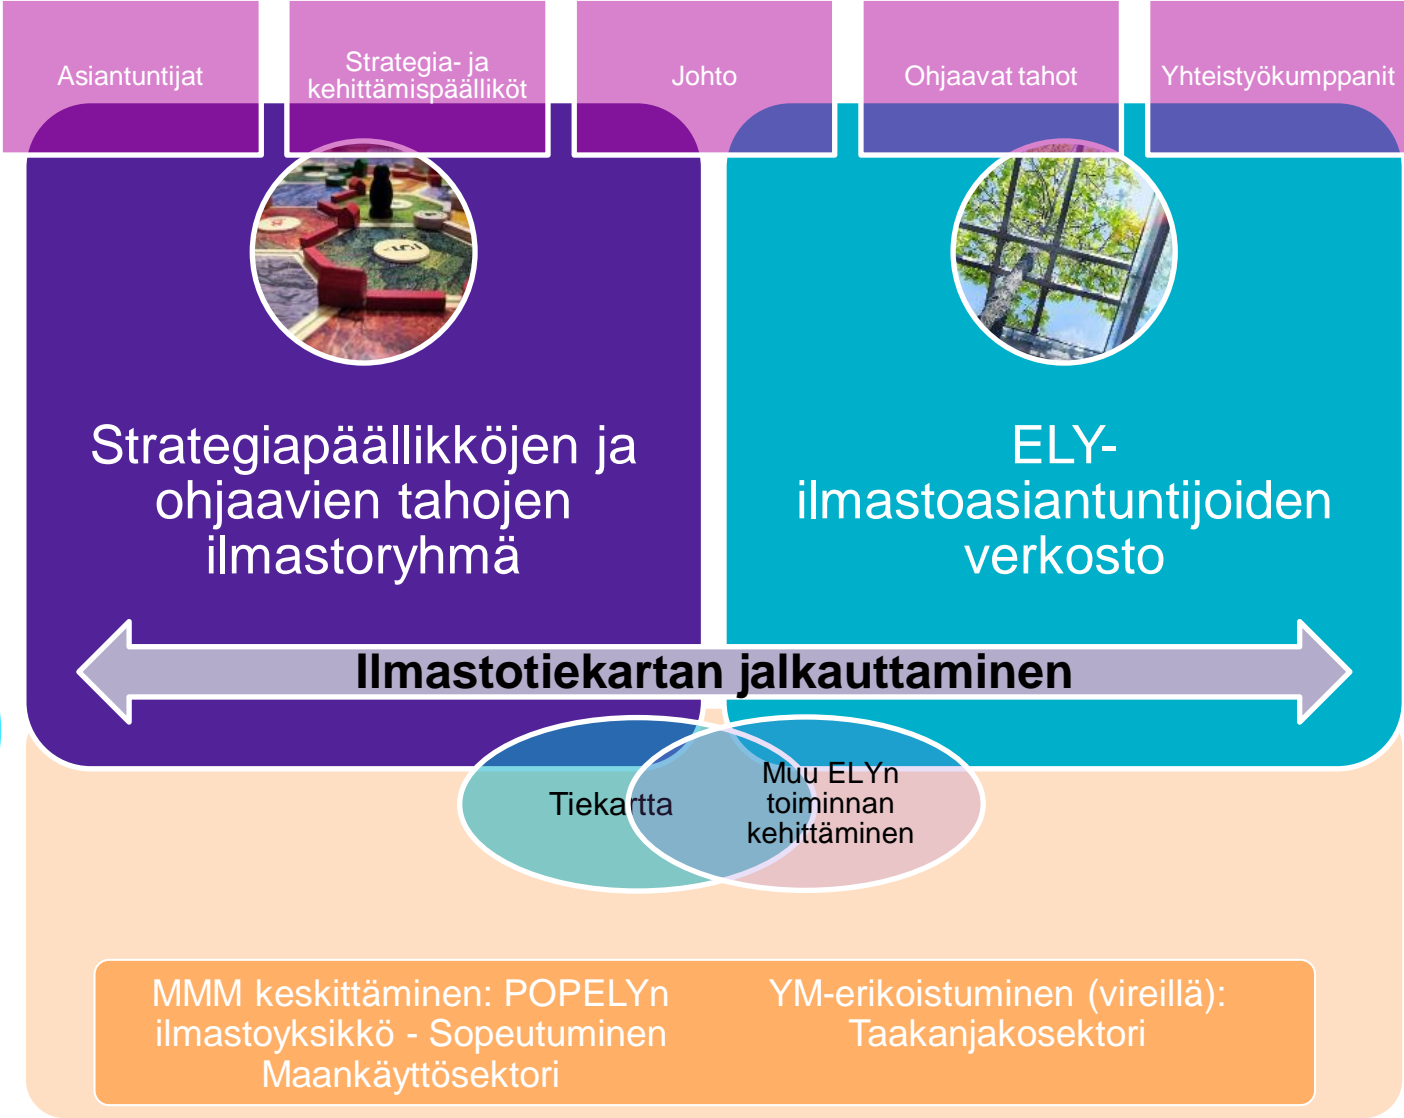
Asiantuntijat

Strategia- ja kehittämispäälliköt

Johto

Ohjaavat tahot

Yhteistyökumppanit

Strategiapäällikköjen ja ohjaavien tahojen ilmastoryhmä

ELY-ilmastoasiantuntijoiden verkosto

Ilmastotiekartan jalkauttaminen

Tiekartta

Muu ELYn toiminnan kehittäminen

MMM keskittäminen: POPELYn ilmastoyksikkö - Sopeutuminen Maankäyttösektori

YM-erikoistuminen (vireillä): Taakanjakosektori